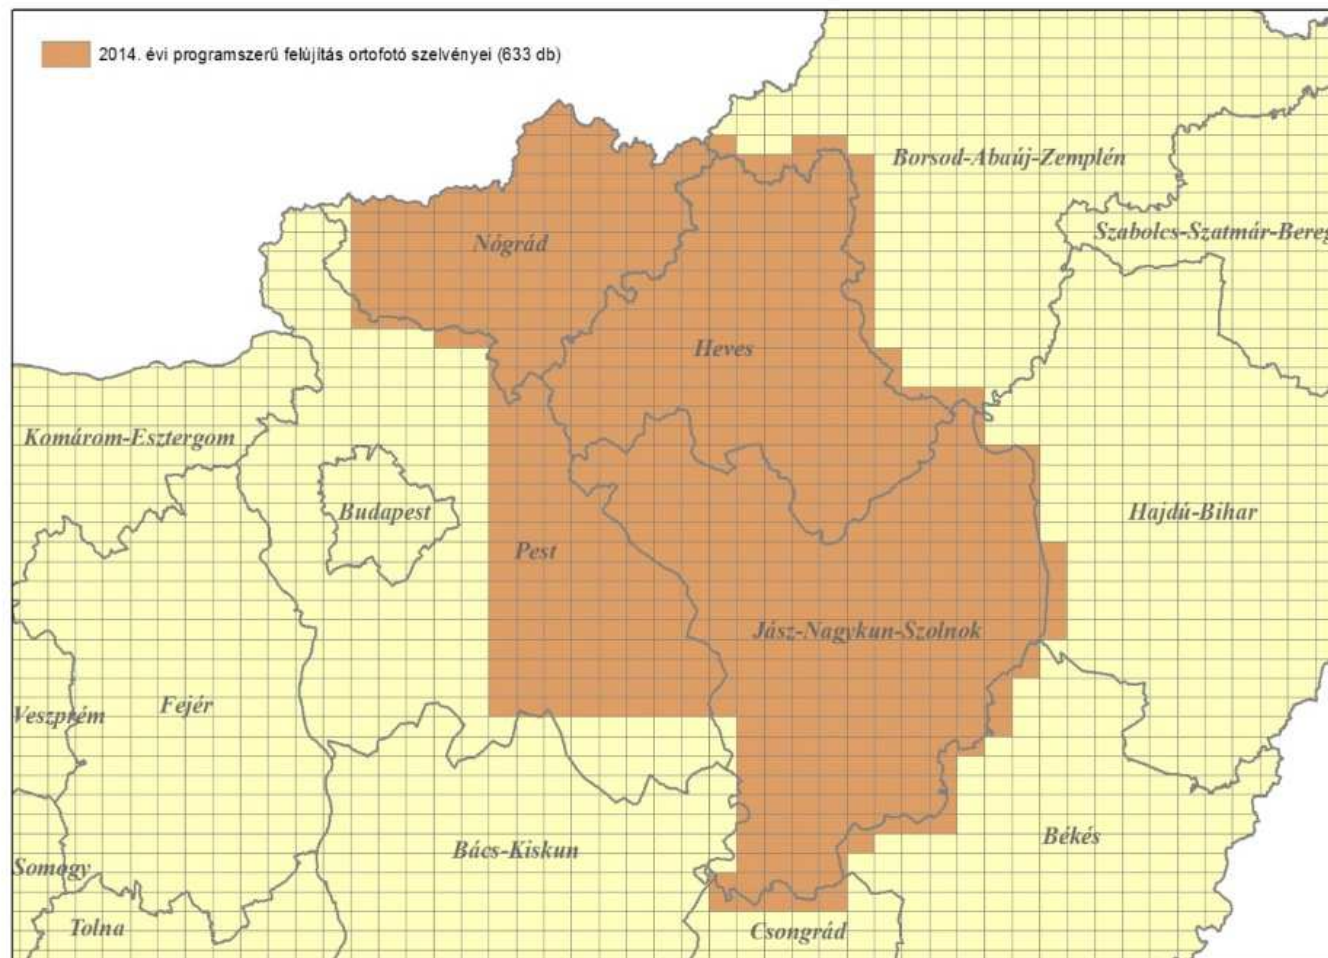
2014. évi programszerű felújítás ortofotó szelvényei (633 db)

Borsod-Abaúj-Zemplén

Szabolcs-Szatmár-Bereg

Nógrád

Heves

Komárom-Esztergom

Budapest

Pest

Hajdú-Bihar

Jász-Nagykun-Szolnok

Veszprém

Fejér

Békés

Somogy

Bács-Kiskun

Tolna

Csongrád